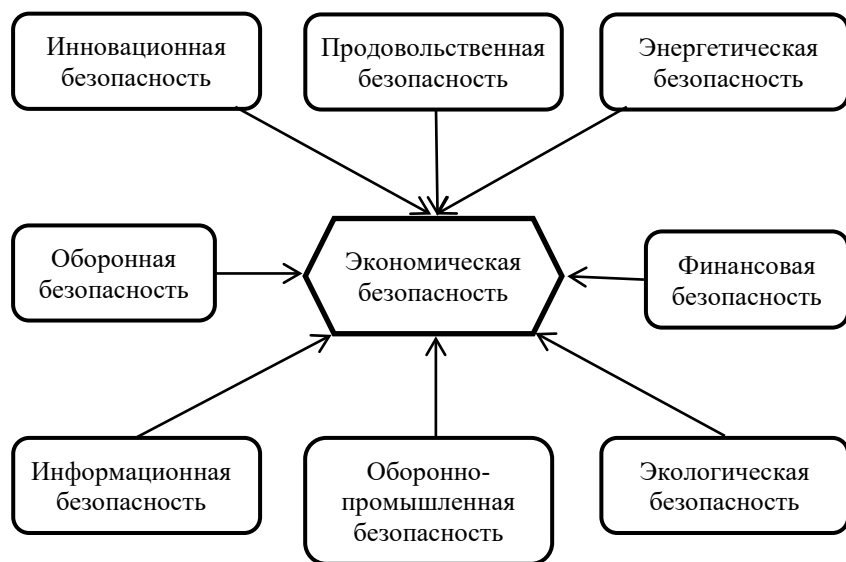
Инновационная безопасность

Продовольственная безопасность

Энергетическая безопасность

Оборонная безопасность

Экономическая безопасность

Финансовая безопасность

Информационная безопасность

Оборонно-промышленная безопасность

Экологическая безопасность